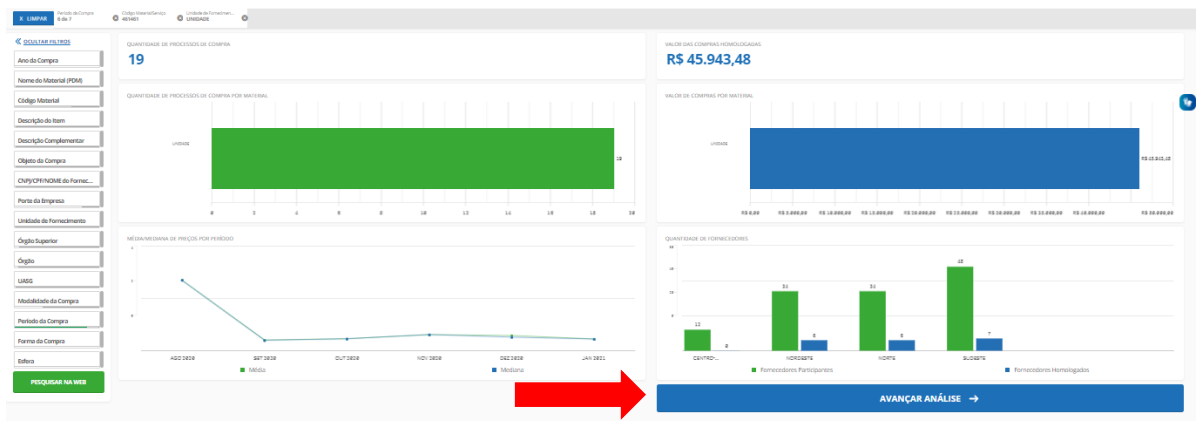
X LIMPAR
Período da Compra
6 de 7
Código Material/Serviço
461461
Unidade de Fornecimen...
UNIDADE

« OCULTAR FILTROS
Ano da Compra
Nome do Material (PDM)
Código Material
Descrição do Item
Descrição Complementar
Objeto da Compra
CNPJ/CPF/NOME do Fornec...
Porte da Empresa
Unidade de Fornecimento
Órgão Superior
Órgão
UASG
Modalidade da Compra
Período da Compra
Forma da Compra
Esfera
PESQUISAR NA WEB

QUANTIDADE DE PROCESSOS DE COMPRA
19

VALOR DAS COMPRAS HOMOLOGADAS
R$ 45.943,48

QUANTIDADE DE PROCESSOS DE COMPRA POR MATERIAL
UNIDADE
19
0 2 4 6 8 10 12 14 16 18 20

VALOR DE COMPRAS POR MATERIAL
UNIDADE
R$ 45.943,48
R$ 0,00 R$ 5.000,00 R$ 10.000,00 R$ 15.000,00 R$ 20.000,00 R$ 25.000,00 R$ 30.000,00 R$ 35.000,00 R$ 40.000,00 R$ 50.000,00

MÉDIA/MEDIANA DE PREÇOS POR PERÍODO
AGO 2020 SET 2020 OUT 2020 NOV 2020 DEZ 2020 JAN 2021
Média Mediana

QUANTIDADE DE FORNECEDORES
12 0 34 6 34 6 48 7
CENTRO-... NORDESTE NORTE SUDESTE
Fornecedores Participantes Fornecedores Homologados

AVANÇAR ANÁLISE →